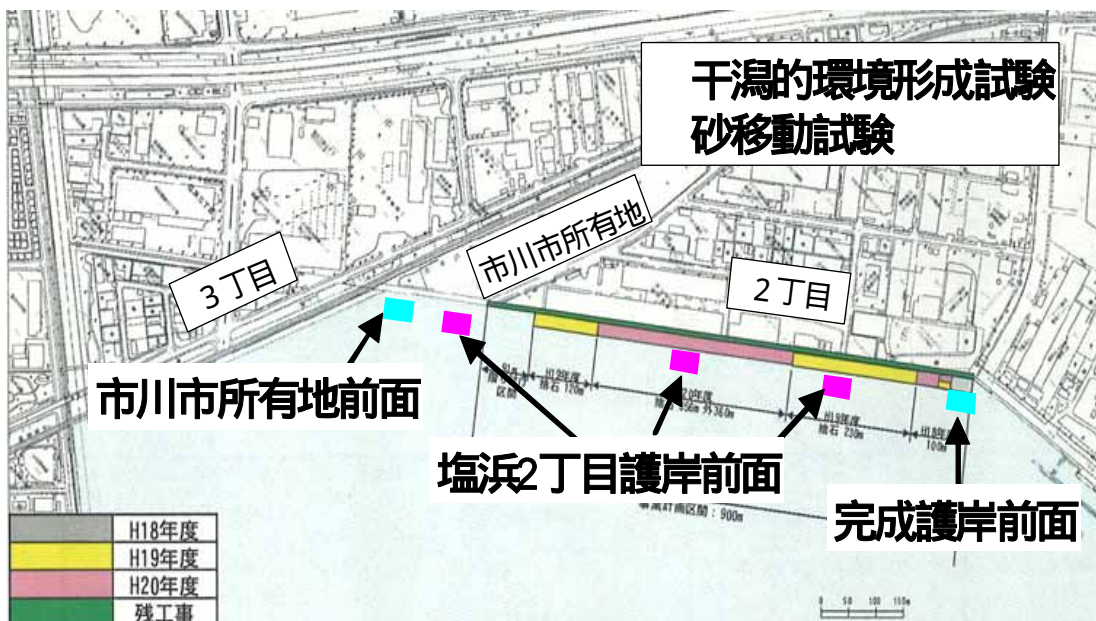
干潟的環境形成試験
砂移動試験

市川市所有地

3丁目

2丁目

市川市所有地前面

塩浜2丁目護岸前面

完成護岸前面

H19年度
捨石 120m

H20年度
捨石 360m 外 360m

H19年度
捨石 220m

H18年度
100m

事業対象区間：900m

H18年度
H19年度
H20年度
残工事

0 50 100 150m